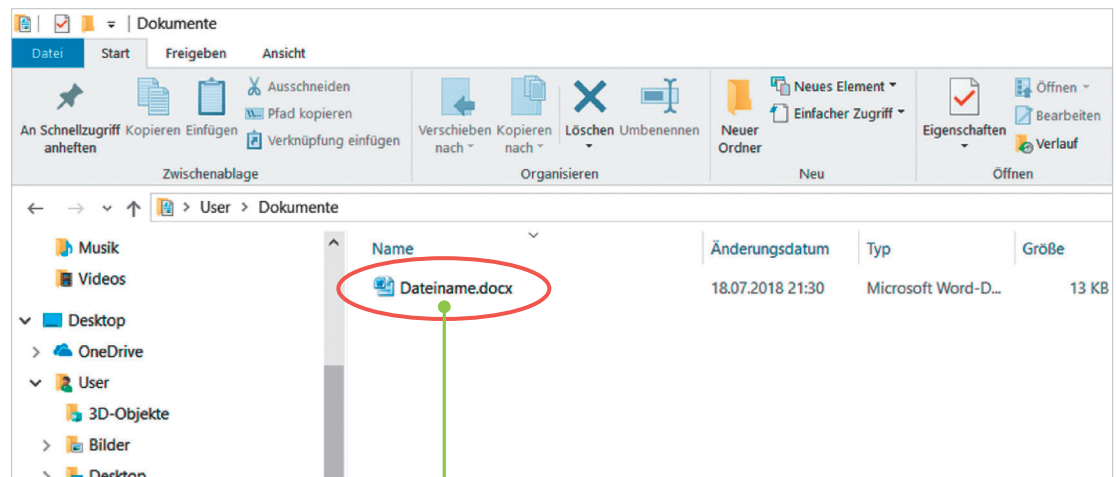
Dokumente

Datei Start Freigeben Ansicht

An Schnellzugriff anheften Kopieren Einfügen Ausschneiden Pfad kopieren Verknüpfung einfügen
Zwischenablage

Verschieben nach Kopieren nach Löschen Umbenennen
Organisieren

Neuer Ordner Neues Element Einfacher Zugriff
Neu

Eigenschaften Öffnen Bearbeiten Verlauf
Öffnen

User > Dokumente

Musik
Videos
Desktop
OneDrive
User
3D-Objekte
Bilder
Desktop

| Name | Änderungsdatum | Typ | Größe |
|---|---|---|---|
| Dateiname.docx | 18.07.2018 21:30 | Microsoft Word-D... | 13 KB |